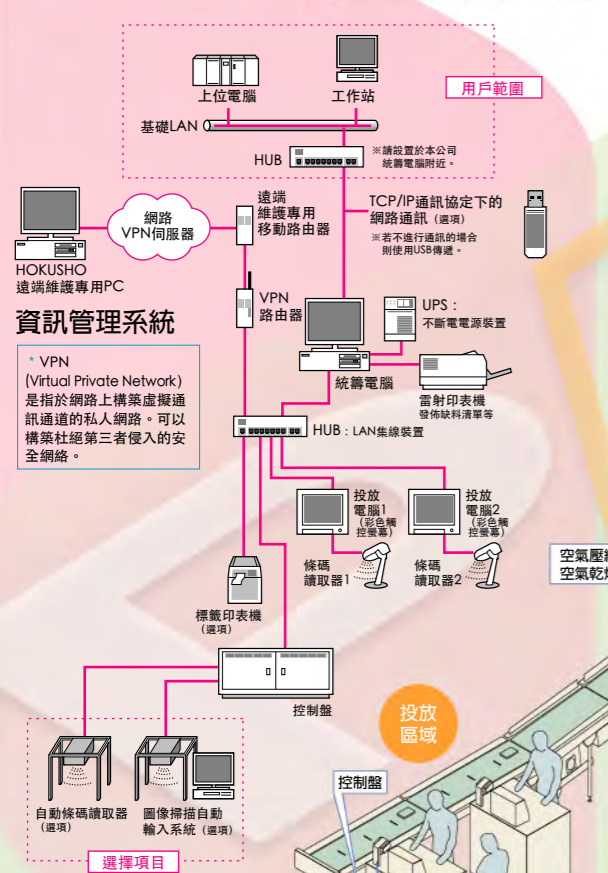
用戶範圍

上位電腦

工作站

基礎LAN

HUB

※請設置於本公司統籌電腦附近。

網路 VPN伺服器

遠端維護專用移動路由器

TCP/IP通訊協定下的網路通訊（選項）

※若不進行通訊的場合則使用USB傳遞。

HOKUSHO 遠端維護專用PC

VPN 路由器

UPS：不斷電電源裝置

資訊管理系統

＊VPN (Virtual Private Network) 是指於網路上構築虛擬通訊通道的私人網路。可以構築杜絕第三者侵入的安全網絡。

統籌電腦

雷射印表機 發佈缺料清單等

HUB：LAN集線裝置

投放電腦1（彩色觸控螢幕）

投放電腦2（彩色觸控螢幕）

條碼讀取器1

條碼讀取器2

空氣壓縮

空氣乾燥

標籤印表機（選項）

控制盤

投放區域

自動條碼讀取器（選項）

圖像掃描自動輸入系統（選項）

控制盤

選擇項目